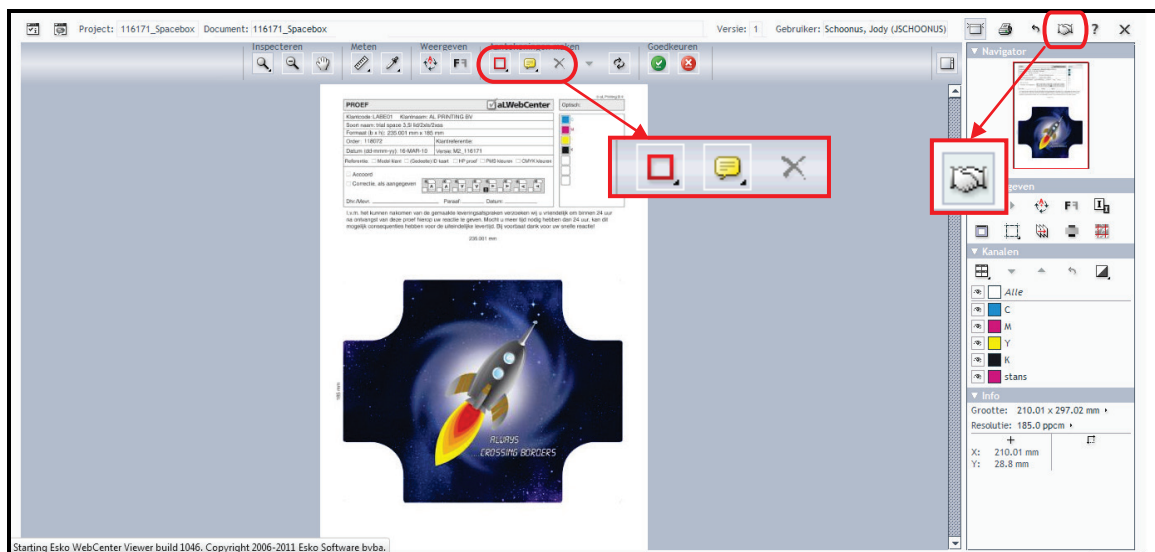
Project: 116171_Spacebox Document: 116171_Spacebox Versie: 1 Gebruiker: Schoonus, Jody (JSCHOONUS)

Inspecteren Meten Weergeven Aantekeningen maken Goedkeuren

PROEF aLWebCenter

Klantcode: LAB001 Klantnaam: AL PRINTING BV
Soort naam: trial space 3,5I fol/Zak/Doos
Formaat (b x h): 235.001 mm x 185 mm
Order: 118072 Klantreferentie:
Datum (dd-mmm-yy): 16-MAR-10 Versie: M2_116171

Akkoord
Correctie, als aangegeven

235.001 mm

ALWAYS CROSSING BORDERS

Navigator

Weergeven

Kanalen

Alle
C
M
Y
K
stans

Info

Grootte: 210.01 x 297.02 mm
Resolutie: 185.0 ppcm
X: 210.01 mm
Y: 28.8 mm

Starting Esko WebCenter Viewer build 1046. Copyright 2006-2011 Esko Software bvba.